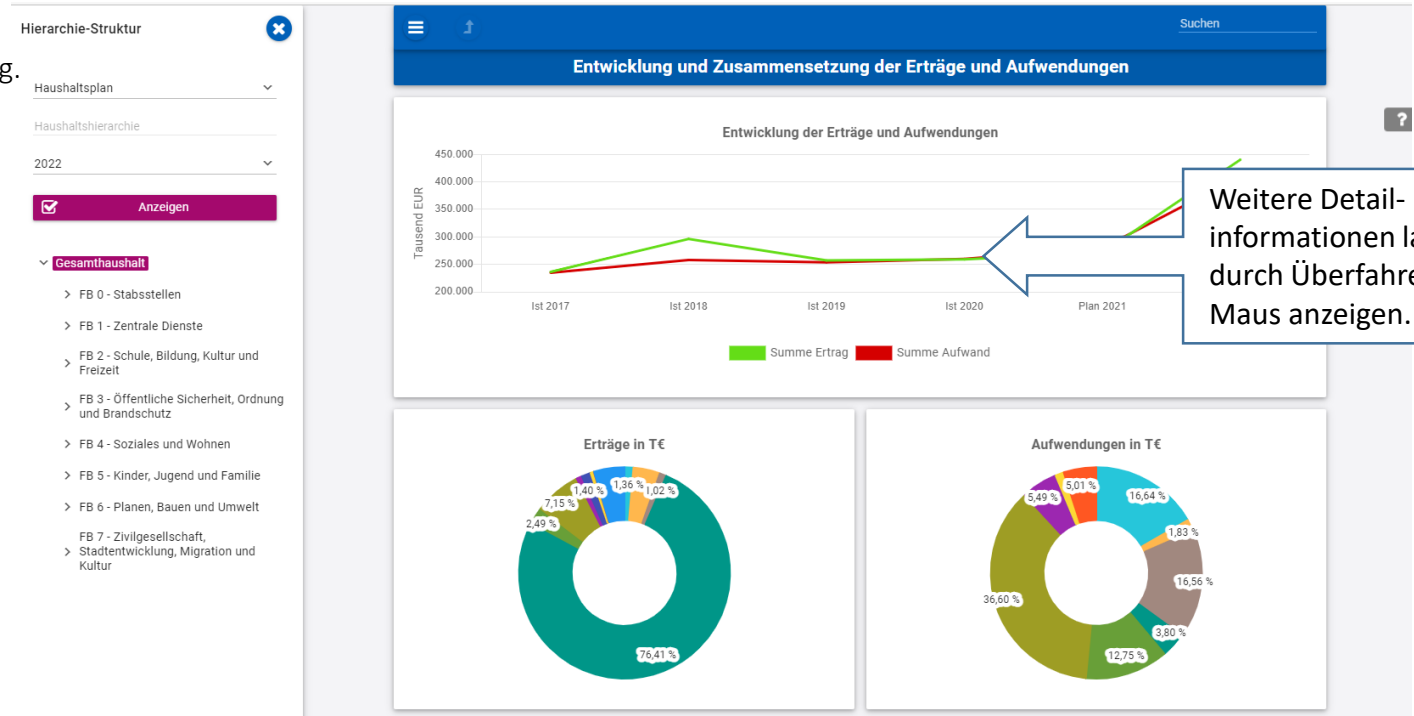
g.

Hierarchie-Struktur

Haushaltsplan

Haushaltshierarchie

2022

Anzeigen

Gesamthaushalt

FB 0 - Stabsstellen

FB 1 - Zentrale Dienste

FB 2 - Schule, Bildung, Kultur und Freizeit

FB 3 - Öffentliche Sicherheit, Ordnung und Brandschutz

FB 4 - Soziales und Wohnen

FB 5 - Kinder, Jugend und Familie

FB 6 - Planen, Bauen und Umwelt

FB 7 - Zivilgesellschaft, Stadtentwicklung, Migration und Kultur

Suchen

Entwicklung und Zusammensetzung der Erträge und Aufwendungen

Entwicklung der Erträge und Aufwendungen

Tausend EUR

450.000
400.000
350.000
300.000
250.000
200.000

Ist 2017 Ist 2018 Ist 2019 Ist 2020 Plan 2021

Summe Ertrag Summe Aufwand

Weitere Detailinformationen l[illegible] durch Überfahre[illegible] Maus anzeigen.

?

Erträge in T€

1,40 % 1,36 % 1,02 % 7,15 % 2,49 % 76,41 %

Aufwendungen in T€

5,49 % 5,01 % 16,64 % 1,83 % 16,56 % 3,80 % 12,75 % 36,60 %